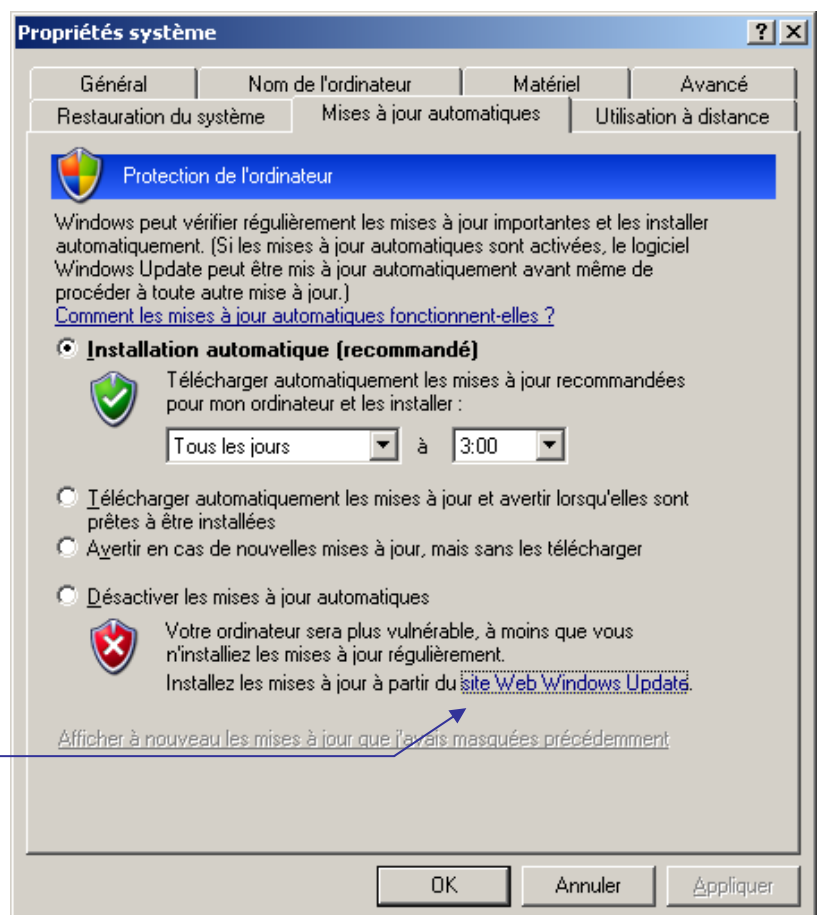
Propriétés système

? X

Général | Nom de l'ordinateur | Matériel | Avancé
Restauration du système | Mises à jour automatiques | Utilisation à distance

Protection de l'ordinateur

Windows peut vérifier régulièrement les mises à jour importantes et les installer automatiquement. (Si les mises à jour automatiques sont activées, le logiciel Windows Update peut être mis à jour automatiquement avant même de procéder à toute autre mise à jour.)
Comment les mises à jour automatiques fonctionnent-elles ?

Installation automatique (recommandé)

Télécharger automatiquement les mises à jour recommandées pour mon ordinateur et les installer :

Tous les jours à 3:00

Télécharger automatiquement les mises à jour et avertir lorsqu'elles sont prêtes à être installées

Avertir en cas de nouvelles mises à jour, mais sans les télécharger

Désactiver les mises à jour automatiques

Votre ordinateur sera plus vulnérable, à moins que vous n'installiez les mises à jour régulièrement.
Installez les mises à jour à partir du site Web Windows Update.

Afficher à nouveau les mises à jour que j'avais masquées précédemment

OK | Annuler | Appliquer